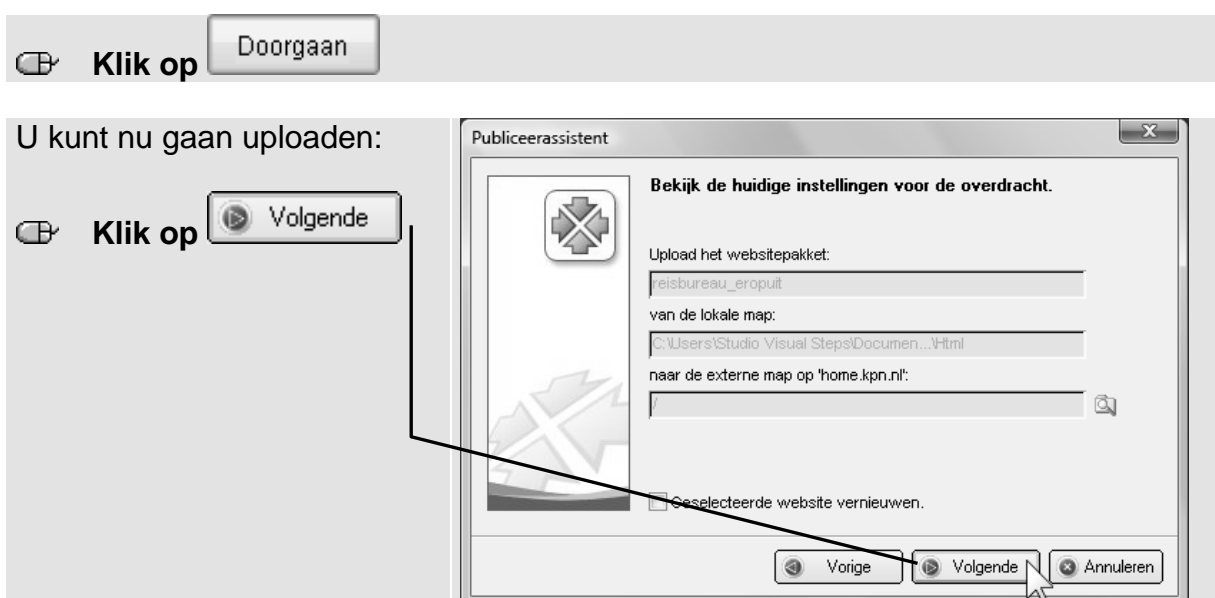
Klik op Doorgaan

U kunt nu gaan uploaden:

Klik op Volgende

Publiceerassistent

Bekijk de huidige instellingen voor de overdracht.

Upload het websitepakket:

reisbureau_eropuit

van de lokale map:

C:\Users\Studio Visual Steps\Documen...\Html

naar de externe map op 'home.kpn.nl':

/

Geselecteerde website vernieuwen.

Vorige Volgende Annuleren